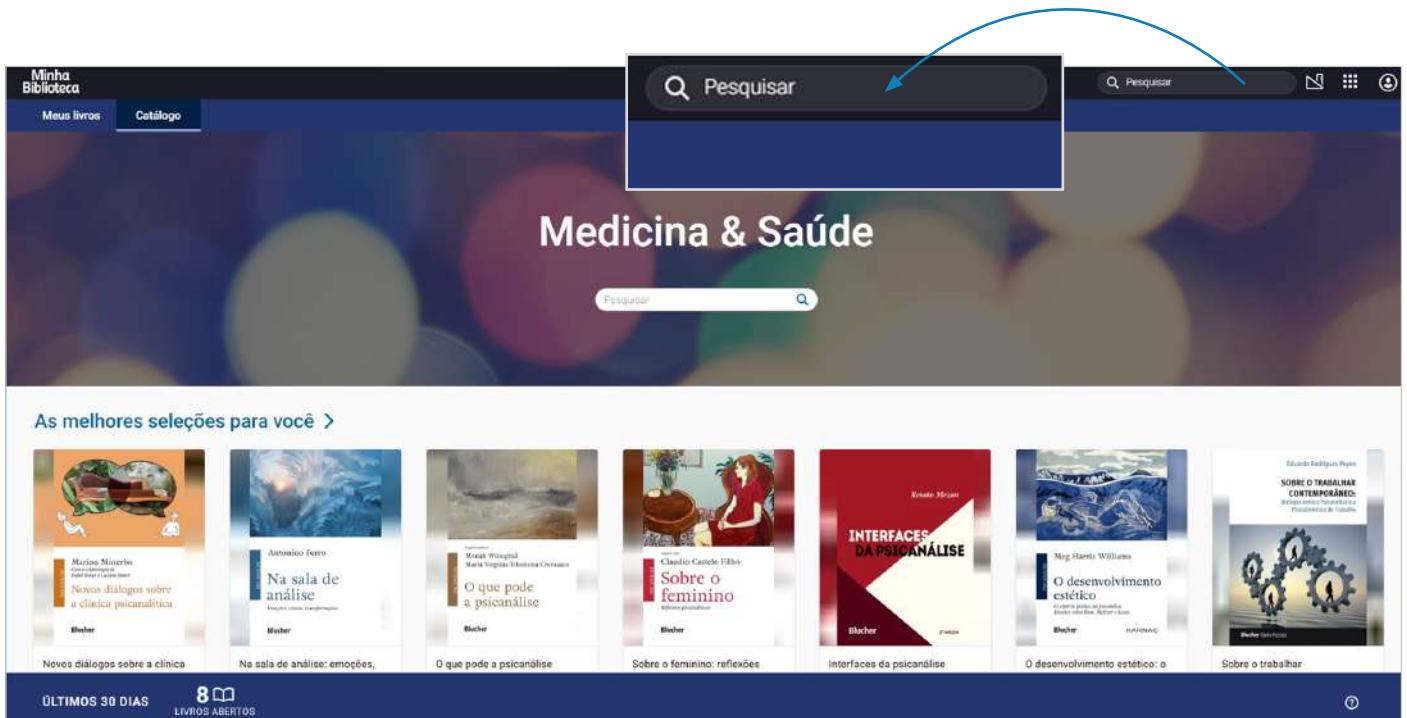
Minha Biblioteca

Meus livros Catálogo

Pesquisar

Pesquisar

Medicina & Saúde

Pesquisar

As melhores seleções para você >

Marion Minerbo
Novos diálogos sobre a clínica psicanalítica
Blucher

Antonino Ferro
Na sala de análise
Blucher

Moisés Wainglad
Maria Virgínia Filomena Cremasco
O que pode a psicanálise
Blucher

Claudio Castelo Filho
Sobre o feminino
Blucher

Renato Mezan
INTERFACES DA PSICANÁLISE
Blucher

Meg Harris Williams
O desenvolvimento estético
Blucher

Eduardo Rodrigues Pepon
SOBRE O TRABALHAR CONTEMPORÂNEO:
Blucher

Novos diálogos sobre a clínica

Na sala de análise: emoções,

O que pode a psicanálise

Sobre o feminino: reflexões

Interfaces da psicanálise

O desenvolvimento estético: o

Sobre o trabalhar

ÚLTIMOS 30 DIAS

8
LIVROS ABERTOS